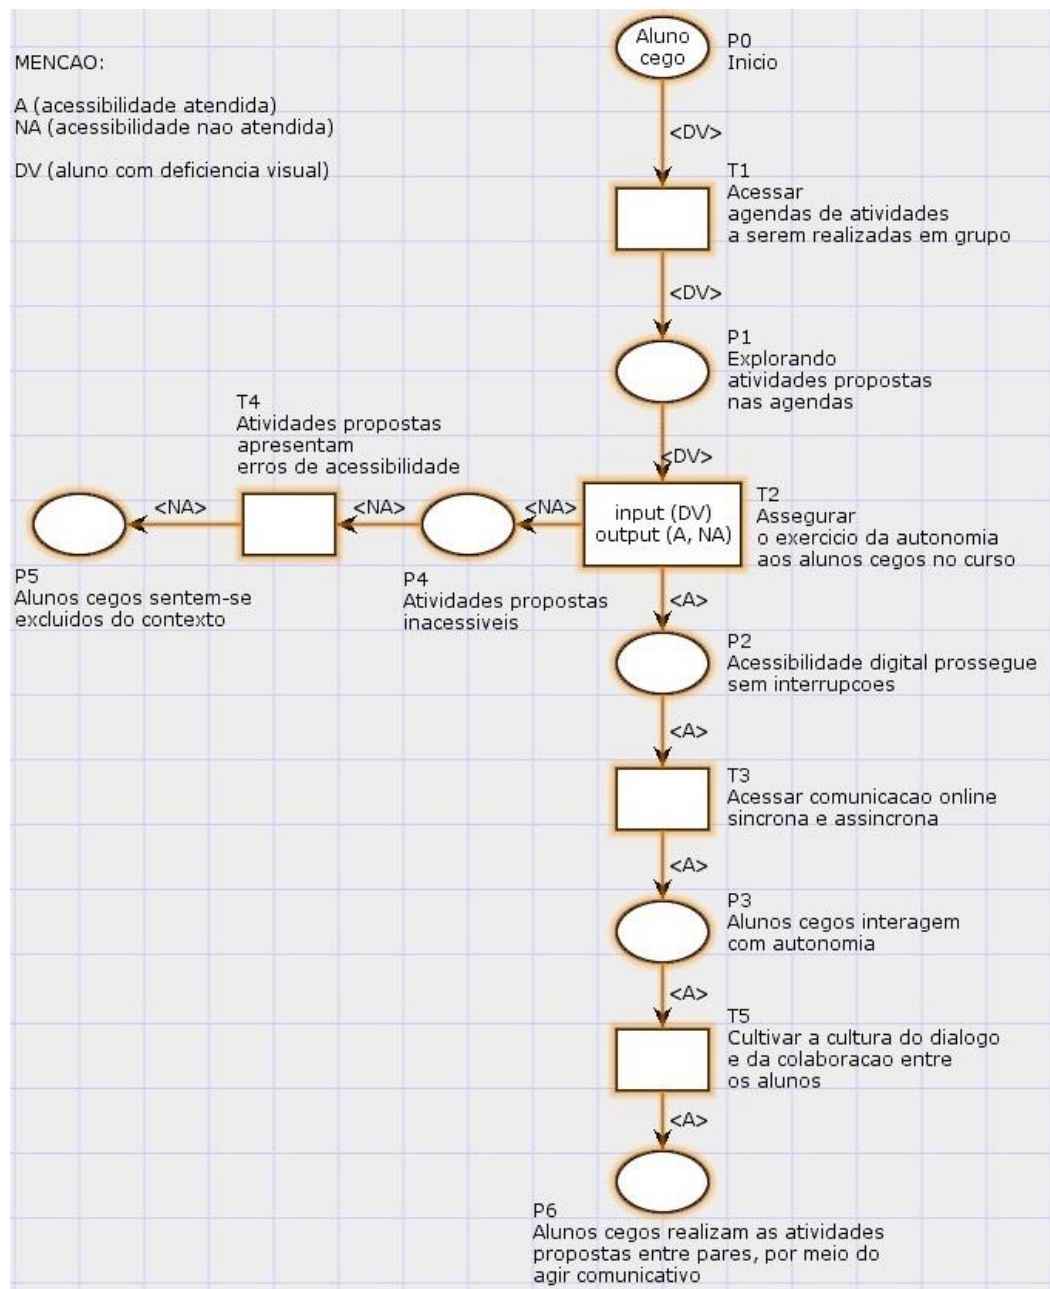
MENCAO:

A (acessibilidade atendida)
NA (acessibilidade nao atendida)

DV (aluno com deficiencia visual)

Aluno cego

P0
Inicio

<DV>

T1
Acessar
agendas de atividades
a serem realizadas em grupo

<DV>

P1
Explorando
atividades propostas
nas agendas

<DV>

T4
Atividades propostas
apresentam
erros de acessibilidade

<NA>

<NA>

<NA>

input (DV)
output (A, NA)

T2
Assegurar
o exercicio da autonomia
aos alunos cegos no curso

P5
Alunos cegos sentem-se
excluidos do contexto

P4
Atividades propostas
inacessiveis

<A>

P2
Acessibilidade digital prossegue
sem interrupcoes

<A>

T3
Acessar comunicacao online
sincrona e assincrona

<A>

P3
Alunos cegos interagem
com autonomia

<A>

T5
Cultivar a cultura do dialogo
e da colaboracao entre
os alunos

<A>

P6
Alunos cegos realizam as atividades
propostas entre pares, por meio do
agir comunicativo